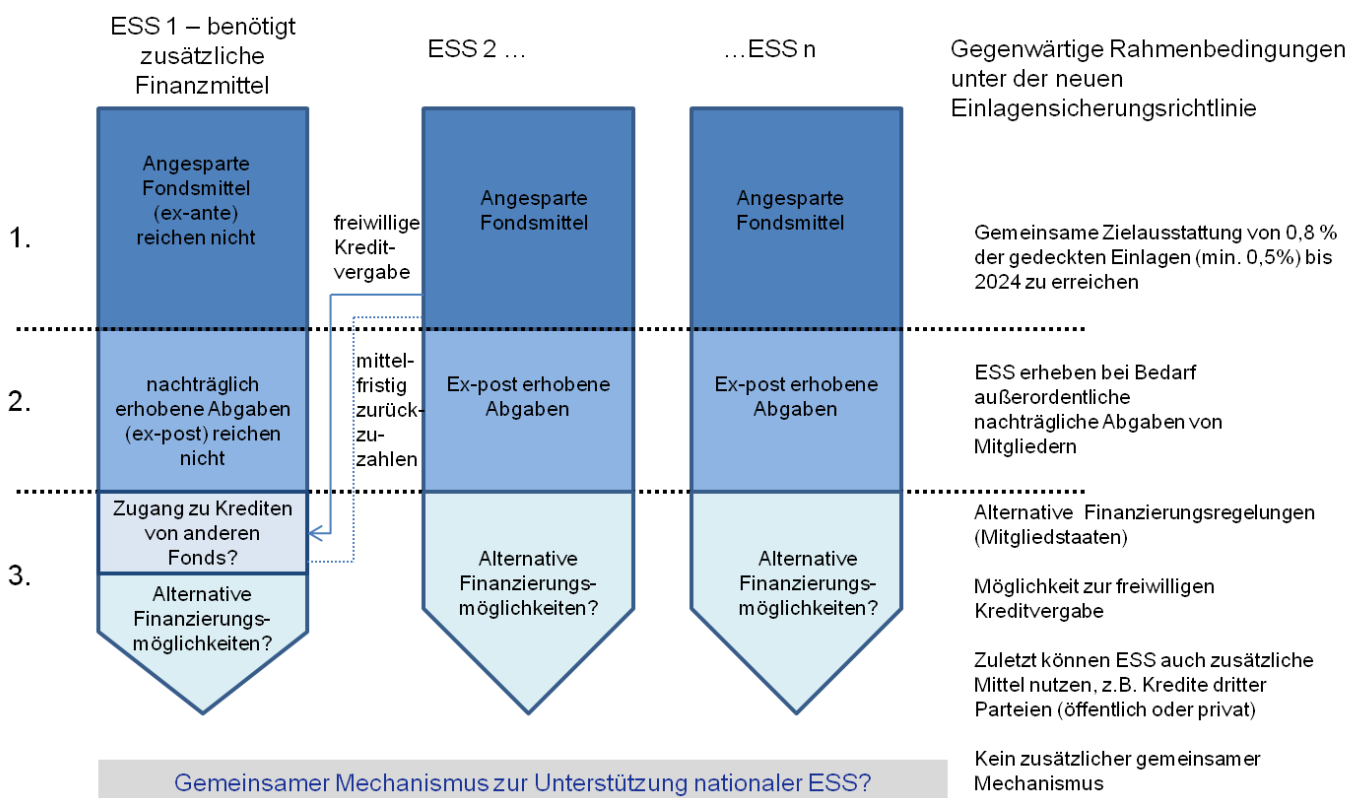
ESS 1 – benötigt zusätzliche Finanzmittel

ESS 2 …

…ESS n

Gegenwärtige Rahmenbedingungen unter der neuen Einlagensicherungsrichtlinie

1.

Angesparte Fondsmittel (ex-ante) reichen nicht

freiwillige Kreditvergabe

Angesparte Fondsmittel

Angesparte Fondsmittel

Gemeinsame Zielausstattung von 0,8 % der gedeckten Einlagen (min. 0,5%) bis 2024 zu erreichen

2.

nachträglich erhobene Abgaben (ex-post) reichen nicht

mittelfristig zurückzuzahlen

Ex-post erhobene Abgaben

Ex-post erhobene Abgaben

ESS erheben bei Bedarf außerordentliche nachträgliche Abgaben von Mitgliedern

3.

Zugang zu Krediten von anderen Fonds?

Alternative Finanzierungsmöglichkeiten?

Alternative Finanzierungsmöglichkeiten?

Alternative Finanzierungsmöglichkeiten?

Alternative Finanzierungsregelungen (Mitgliedstaaten)

Möglichkeit zur freiwilligen Kreditvergabe

Zuletzt können ESS auch zusätzliche Mittel nutzen, z.B. Kredite dritter Parteien (öffentlich oder privat)

Gemeinsamer Mechanismus zur Unterstützung nationaler ESS?

Kein zusätzlicher gemeinsamer Mechanismus